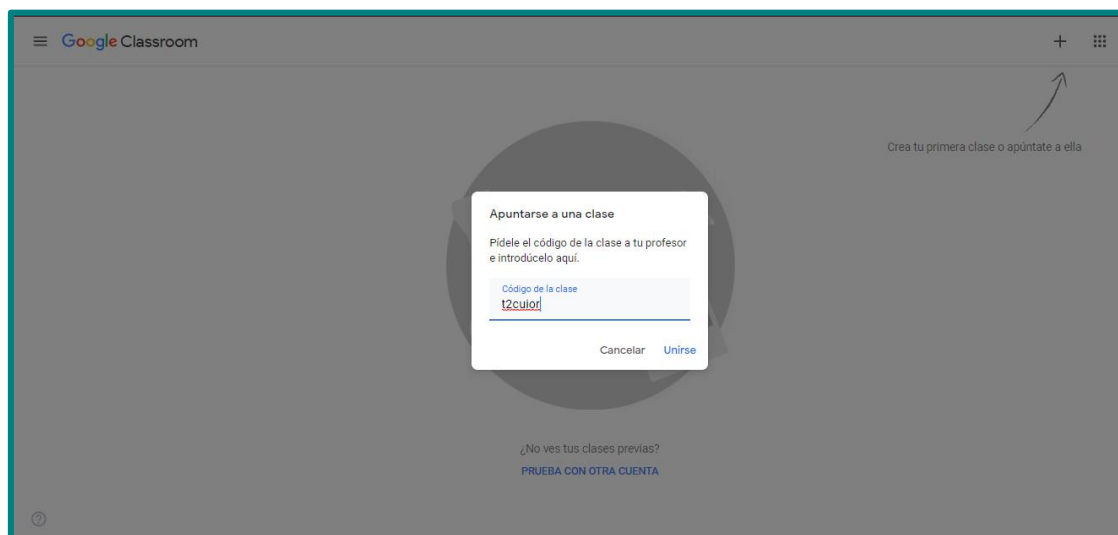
Google Classroom

+

Crea tu primera clase o apúntate a ella

Apuntarse a una clase

Pídele el código de la clase a tu profesor e introdúcelo aquí.

Código de la clase
t2cuior

Cancelar Unirse

¿No ves tus clases previas?
PRUEBA CON OTRA CUENTA